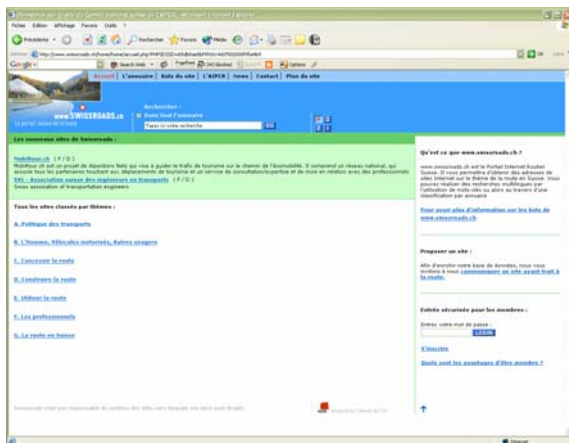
Fichier Edition Affichage Favoris Outils ?

Précédente Rechercher Favoris Média

Adresse http://www.swissroads.ch/home/home/accueil.php

Google

Accueil | L'annuaire | Buts du site | L'AIPCR | News | Contact | Plan du site

www.SWISSROADS.ch

Le portail suisse de la route

Rechercher :

Dans tout l'annuaire

Tapez ici votre recherche

GO

Les nouveaux sites de Swissroads :

MobilRoute.ch ( F / D )

Mobilitout est un projet de répertoire fiable qui vise à guider le trafic de tourisme sur le chemin de l'écomobilité. Il comprend un réseau national, qui associe tous les partenaires touchant aux déplacements de tourisme et un service de consultation/expertise et de mise en relation avec des professionnels

SVI - Association suisse des ingénieurs en transports ( F / D )

Swiss association of transportation engineers

Tous les sites classés par thème :

A. Politique des transports

B. L'Homme, Véhicules motorisés, Autres usagers

C. Concevoir la route

D. Construire la route

E. Utiliser la route

F. Les professionnels

G. La route en Suisse

Qu'est ce que www.swissroads.ch ?

www.swissroads.ch est le Portail Internet Routier Suisse. Il vous permettra d'obtenir des adresses de sites Internet sur le thème de la route en Suisse. Vous pourrez réaliser des recherches multilingues par l'utilisation de mots-clés ou alors au travers d'une classification par annuaire

Pour avoir plus d'information sur les buts de www.swissroads.ch

Proposer un site :

Afin d'enrichir notre base de données, nous vous invitons à nous communiquer un site ayant trait à la route.

Entrée sécurisée pour les membres :

Entrez votre mot de passe :

LOGIN

S'inscrire

Quels sont les avantages d'être membre ?

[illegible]

Internet